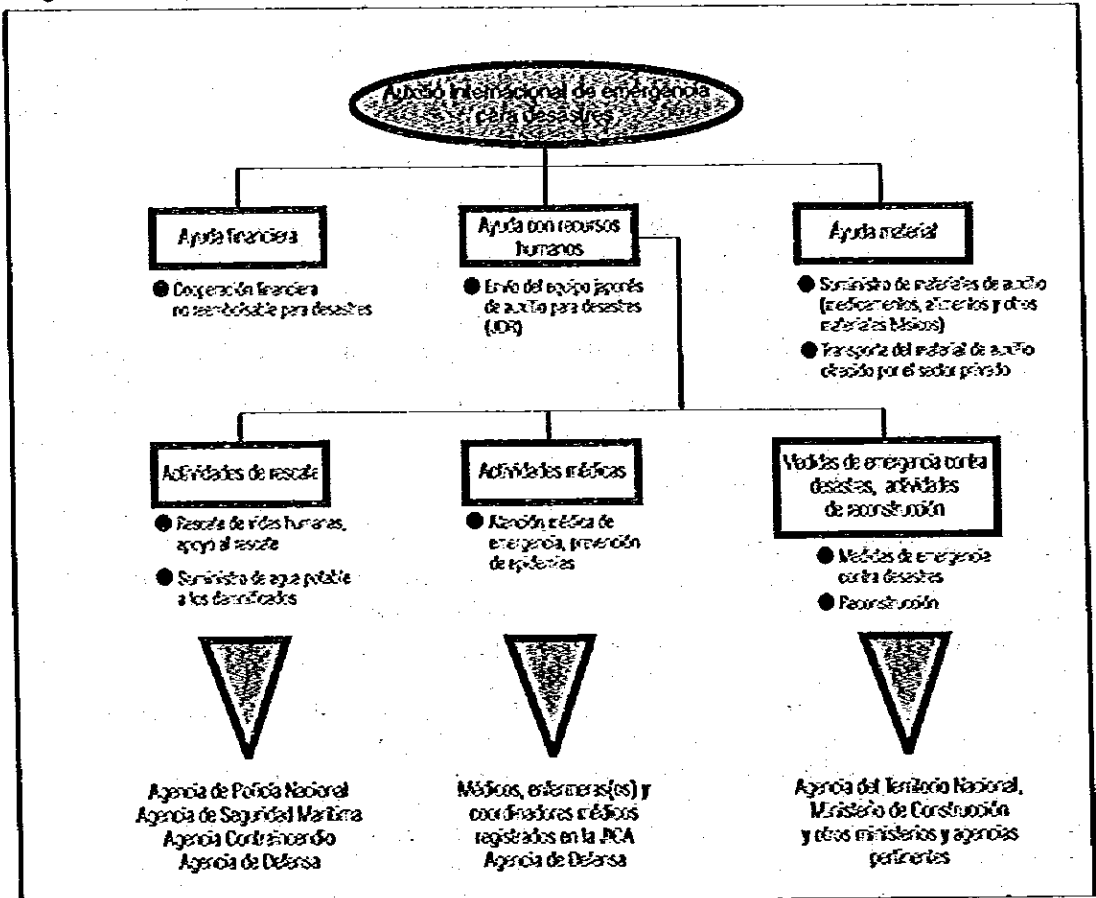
Auxilio internacional de emergencia para desastres

Ayuda financiera

● Cooperación financiera no reembolsable para desastres

Ayuda con recursos humanos

● Envío del equipo japonés de auxilio para desastres (JDR)

Ayuda material

● Suministro de materiales de auxilio (medicamentos, alimentos y otros materiales básicos)

● Transporte del material de auxilio donado por el sector privado

Actividades de rescate

● Rescate de vidas humanas, apoyo al rescate

● Suministro de agua potable a los damnificados

Actividades médicas

● Atención médica de emergencia, prevención de epidemias

Medidas de emergencia contra desastres, actividades de reconstrucción

● Medidas de emergencia contra desastres

● Reconstrucción

Agencia de Policía Nacional
Agencia de Seguridad Marítima
Agencia Contraincendio
Agencia de Defensa

Médicos, enfermeras(os) y coordinadores médicos registrados en la JICA
Agencia de Defensa

Agencia del Territorio Nacional,
Ministerio de Construcción
y otros ministerios y agencias pertinentes